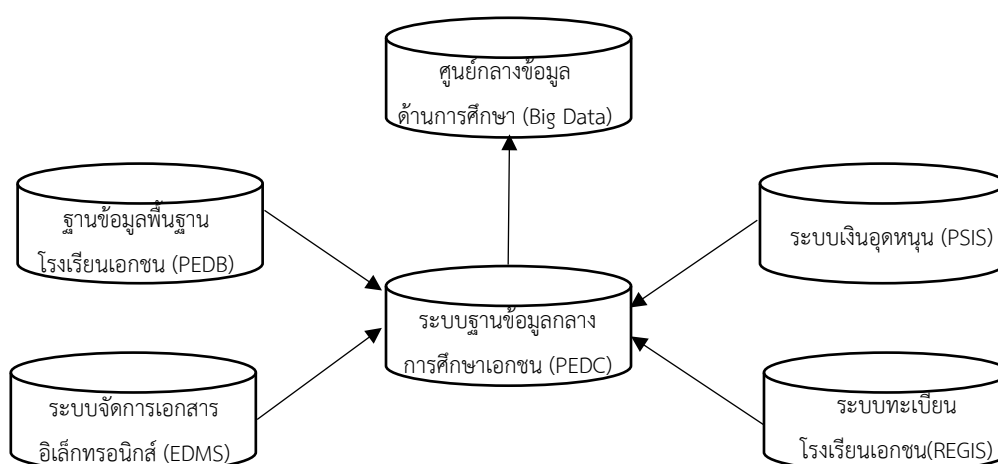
ศูนย์กลางข้อมูล
ด้านการศึกษา (Big Data)

ฐานข้อมูลพื้นฐาน
โรงเรียนเอกชน (PEDB)

ระบบเงินอุดหนุน (PSIS)

ระบบฐานข้อมูลกลาง
การศึกษาเอกชน (PEDC)

ระบบจัดการเอกสาร
อิเล็กทรอนิกส์ (EDMS)

ระบบทะเบียน
โรงเรียนเอกชน(REGIS)